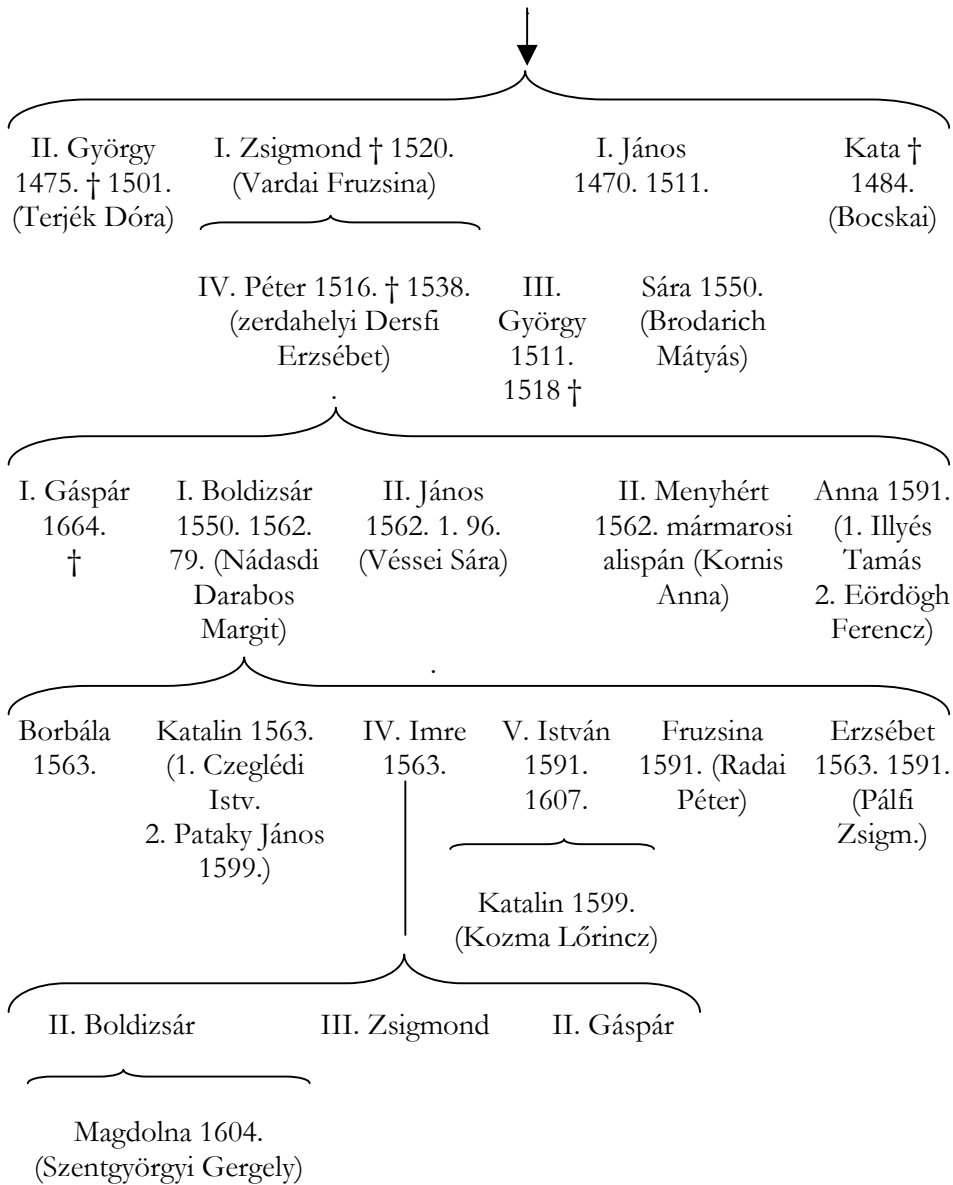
II. György 1475. † 1501. (Terjék Dóra)

I. Zsigmond † 1520. (Vardai Fruzsina)

I. János 1470. 1511.

Kata † 1484. (Bocskai)

IV. Péter 1516. † 1538. (zerdahelyi Dersfi Erzsébet)

III. György 1511. 1518 †

Sára 1550. (Brodarich Mátyás)

I. Gáspár 1664. †

I. Boldizsár 1550. 1562. 79. (Nádasdi Darabos Margit)

II. János 1562. 1. 96. (Véssei Sára)

II. Menyhért 1562. mármarosi alispán (Kornis Anna)

Anna 1591. (1. Illyés Tamás 2. Eördögh Ferencz)

Borbála 1563.

Katalin 1563. (1. Czeglédi Istv. 2. Pataky János 1599.)

IV. Imre 1563.

V. István 1591. 1607.

Fruzsina 1591. (Radai Péter)

Erzsébet 1563. 1591. (Pálfi Zsigm.)

Katalin 1599. (Kozma Lőrincz)

II. Boldizsár

III. Zsigmond

II. Gáspár

Magdolna 1604. (Szentgyörgyi Gergely)